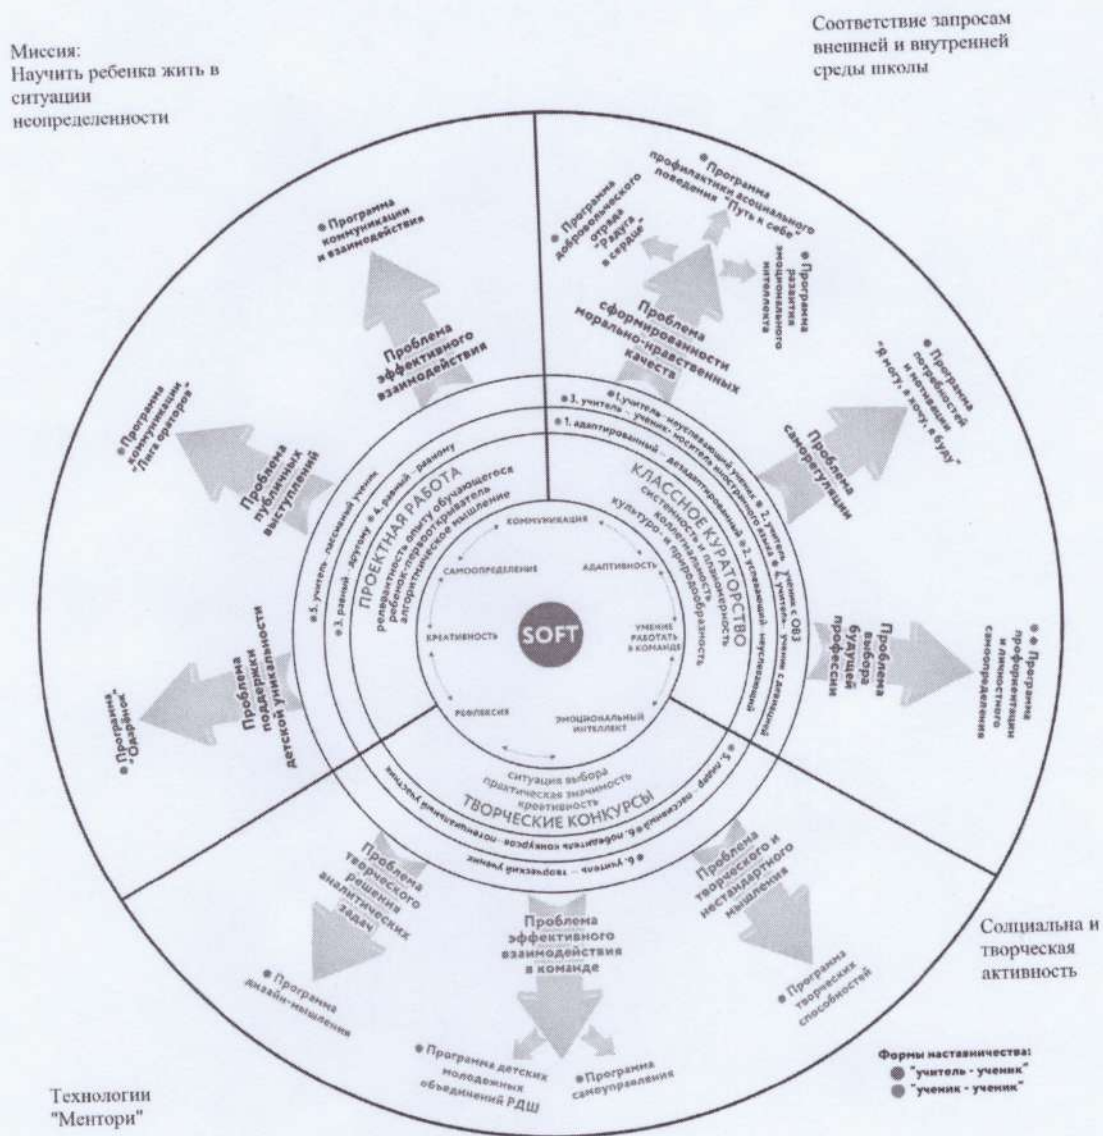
Миссия:
Научить ребенка жить в ситуации неопределенности

Соответствие запросам внешней и внутренней среды школы

Программа коммуникации и взаимодействия

Проблема эффективного взаимодействия

Программа коммуникации "Лига ораторов"

Проблема публичных выступлений

Программа "Озарение"

Проблема поддержки детской уникальности

Программа добровольческого отряда "Радуга в сердце"

Программа профилактики асоциального поведения "Путь к себе"

Программа развития эмоционального интеллекта

Проблема сформированности морально-нравственных качеств

Программа потребностей и мотивации "Я могу, я хочу, я буду"

Проблема саморегуляции

Проблема выбора будущей профессии

Программа профориентации и личностного самоопределения

ПРОЕКТНАЯ РАБОТА
релевантность опыту обучающегося
ребенок-преобразователь
алгоритмическое мышление

КЛАССНОЕ КУРАТОРСТВО
системность и плановость
коллективность
культуро- и природосообразность

ТВОРЧЕСКИЕ КОНКУРСЫ
ситуация выбора
практическая значимость
креативность

1. учитель - неуспевающий ученик
1. адаптированный - дезадаптированный
2. учитель - ученик с ОВЗ
2. успевающий - неуспевающий
3. учитель - ученик - носитель иностранного языка
3. равный - другому
4. учитель - ученик с девиацией
4. равный - равному
5. учитель - пассивный ученик
5. лидер - пассивный
6. учитель - творческий ученик
6. победитель конкурсов - потенциальный участник

КОММУНИКАЦИЯ
АДАПТИВНОСТЬ
УМЕНИЕ РАБОТАТЬ В КОМАНДЕ
ЭМОЦИОНАЛЬНЫЙ ИНТЕЛЛЕКТ
РЕФЛЕКСИЯ
КРЕАТИВНОСТЬ
САМООПРЕДЕЛЕНИЕ

SOFT

Проблема творческого решения аналитических задач

Программа дизайн-мышления

Проблема эффективного взаимодействия в команде

Программа детских молодежных объединений РДШ

Программа самоуправления

Проблема творческого и нестандартного мышления

Программа творческих способностей

Солциальна и творческая активность

Формы наставничества:
"учитель - ученик"
"ученик - ученик"

Технологии "Ментори"